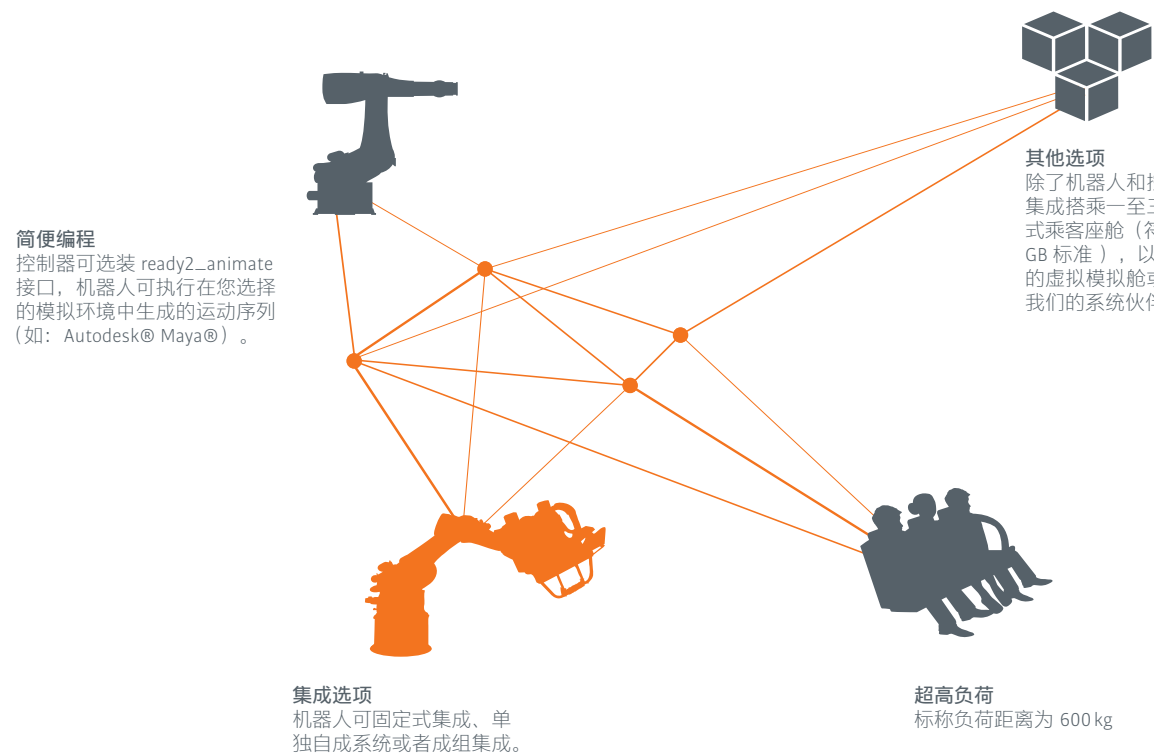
简便编程
控制器可选装 ready2_animate 接口，机器人可执行在您选择的模拟环境中生成的运动序列（如：Autodesk® Maya®）。

其他选项
除了机器人和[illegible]
集成搭乘一至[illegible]
式乘客座舱（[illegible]
GB 标准 ），以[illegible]
的虚拟模拟舱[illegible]
我们的系统伙伴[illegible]

集成选项
机器人可固定式集成、单独自成系统或者成组集成。

超高负荷
标称负荷距离为 600 kg